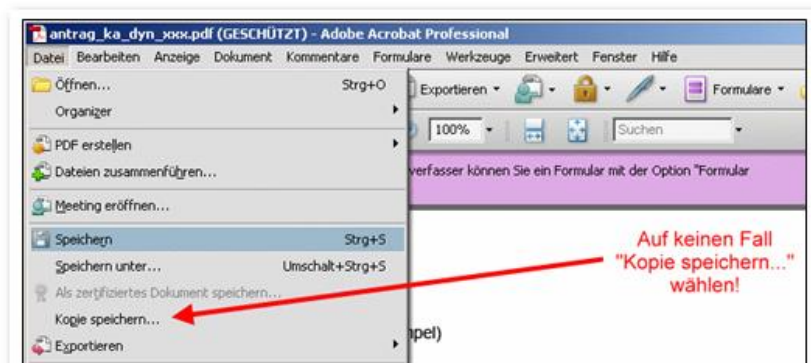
antrag_ka_dyn_xxx.pdf (GESCHÜTZT) - Adobe Acrobat Professional

Datei Bearbeiten Anzeige Dokument Kommentare Formulare Werkzeuge Erweitert Fenster Hilfe

Öffnen... Strg+O
Organizer
PDF erstellen
Dateien zusammenführen...
Meeting eröffnen...
Speichern Strg+S
Speichern unter... Umschalt+Strg+S
Als zertifiziertes Dokument speichern...
Kopie speichern...
Exportieren

Exportieren Formulare
100%
Suchen

verfasser können Sie ein Formular mit der Option "Formular

npel)

Auf keinen Fall "Kopie speichern..." wählen!